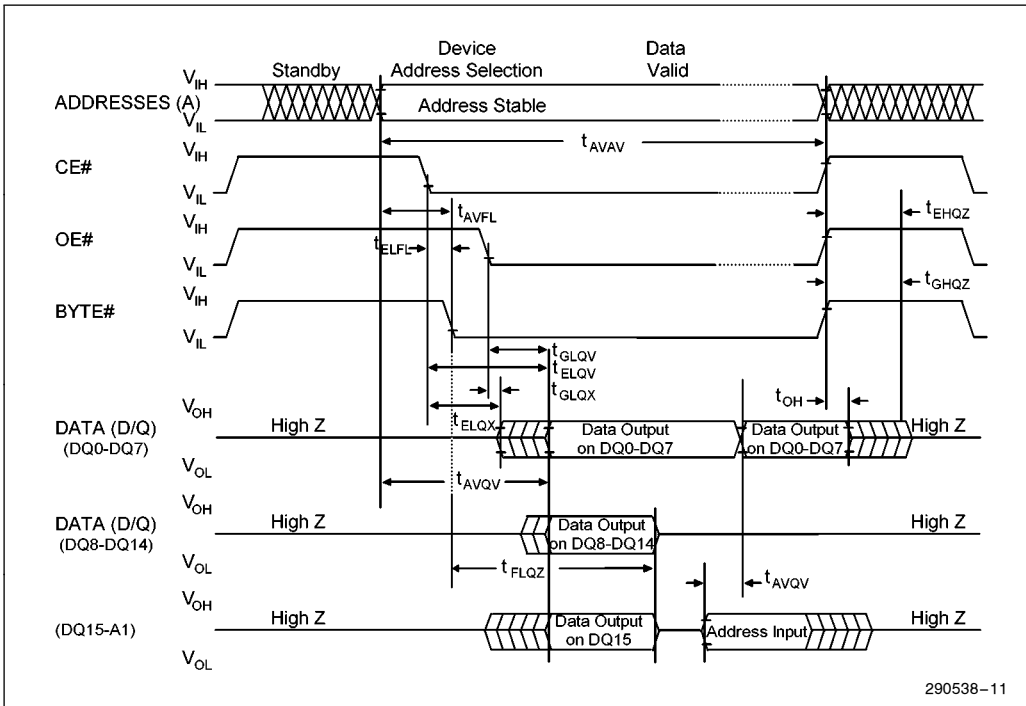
Standby

Device Address Selection

Data Valid

ADDRESSES (A)

$V_{IH}$

$V_{IL}$

Address Stable

$t_{AVAV}$

CE#

$V_{IH}$

$V_{IL}$

$t_{AVFL}$

$t_{EHQZ}$

OE#

$V_{IH}$

$V_{IL}$

$t_{ELFL}$

$t_{GHQZ}$

BYTE#

$V_{IH}$

$V_{IL}$

$t_{GLQV}$

$t_{ELQV}$

$t_{GLQX}$

DATA (D/Q) (DQ0-DQ7)

$V_{OH}$

$V_{OL}$

High Z

$t_{ELQX}$

Data Output on DQ0-DQ7

Data Output on DQ0-DQ7

$t_{OH}$

High Z

$t_{AVQV}$

DATA (D/Q) (DQ8-DQ14)

$V_{OH}$

$V_{OL}$

High Z

Data Output on DQ8-DQ14

High Z

$t_{FLQZ}$

$t_{AVQV}$

(DQ15-A1)

$V_{OH}$

$V_{OL}$

High Z

Data Output on DQ15

Address Input

High Z

290538–11